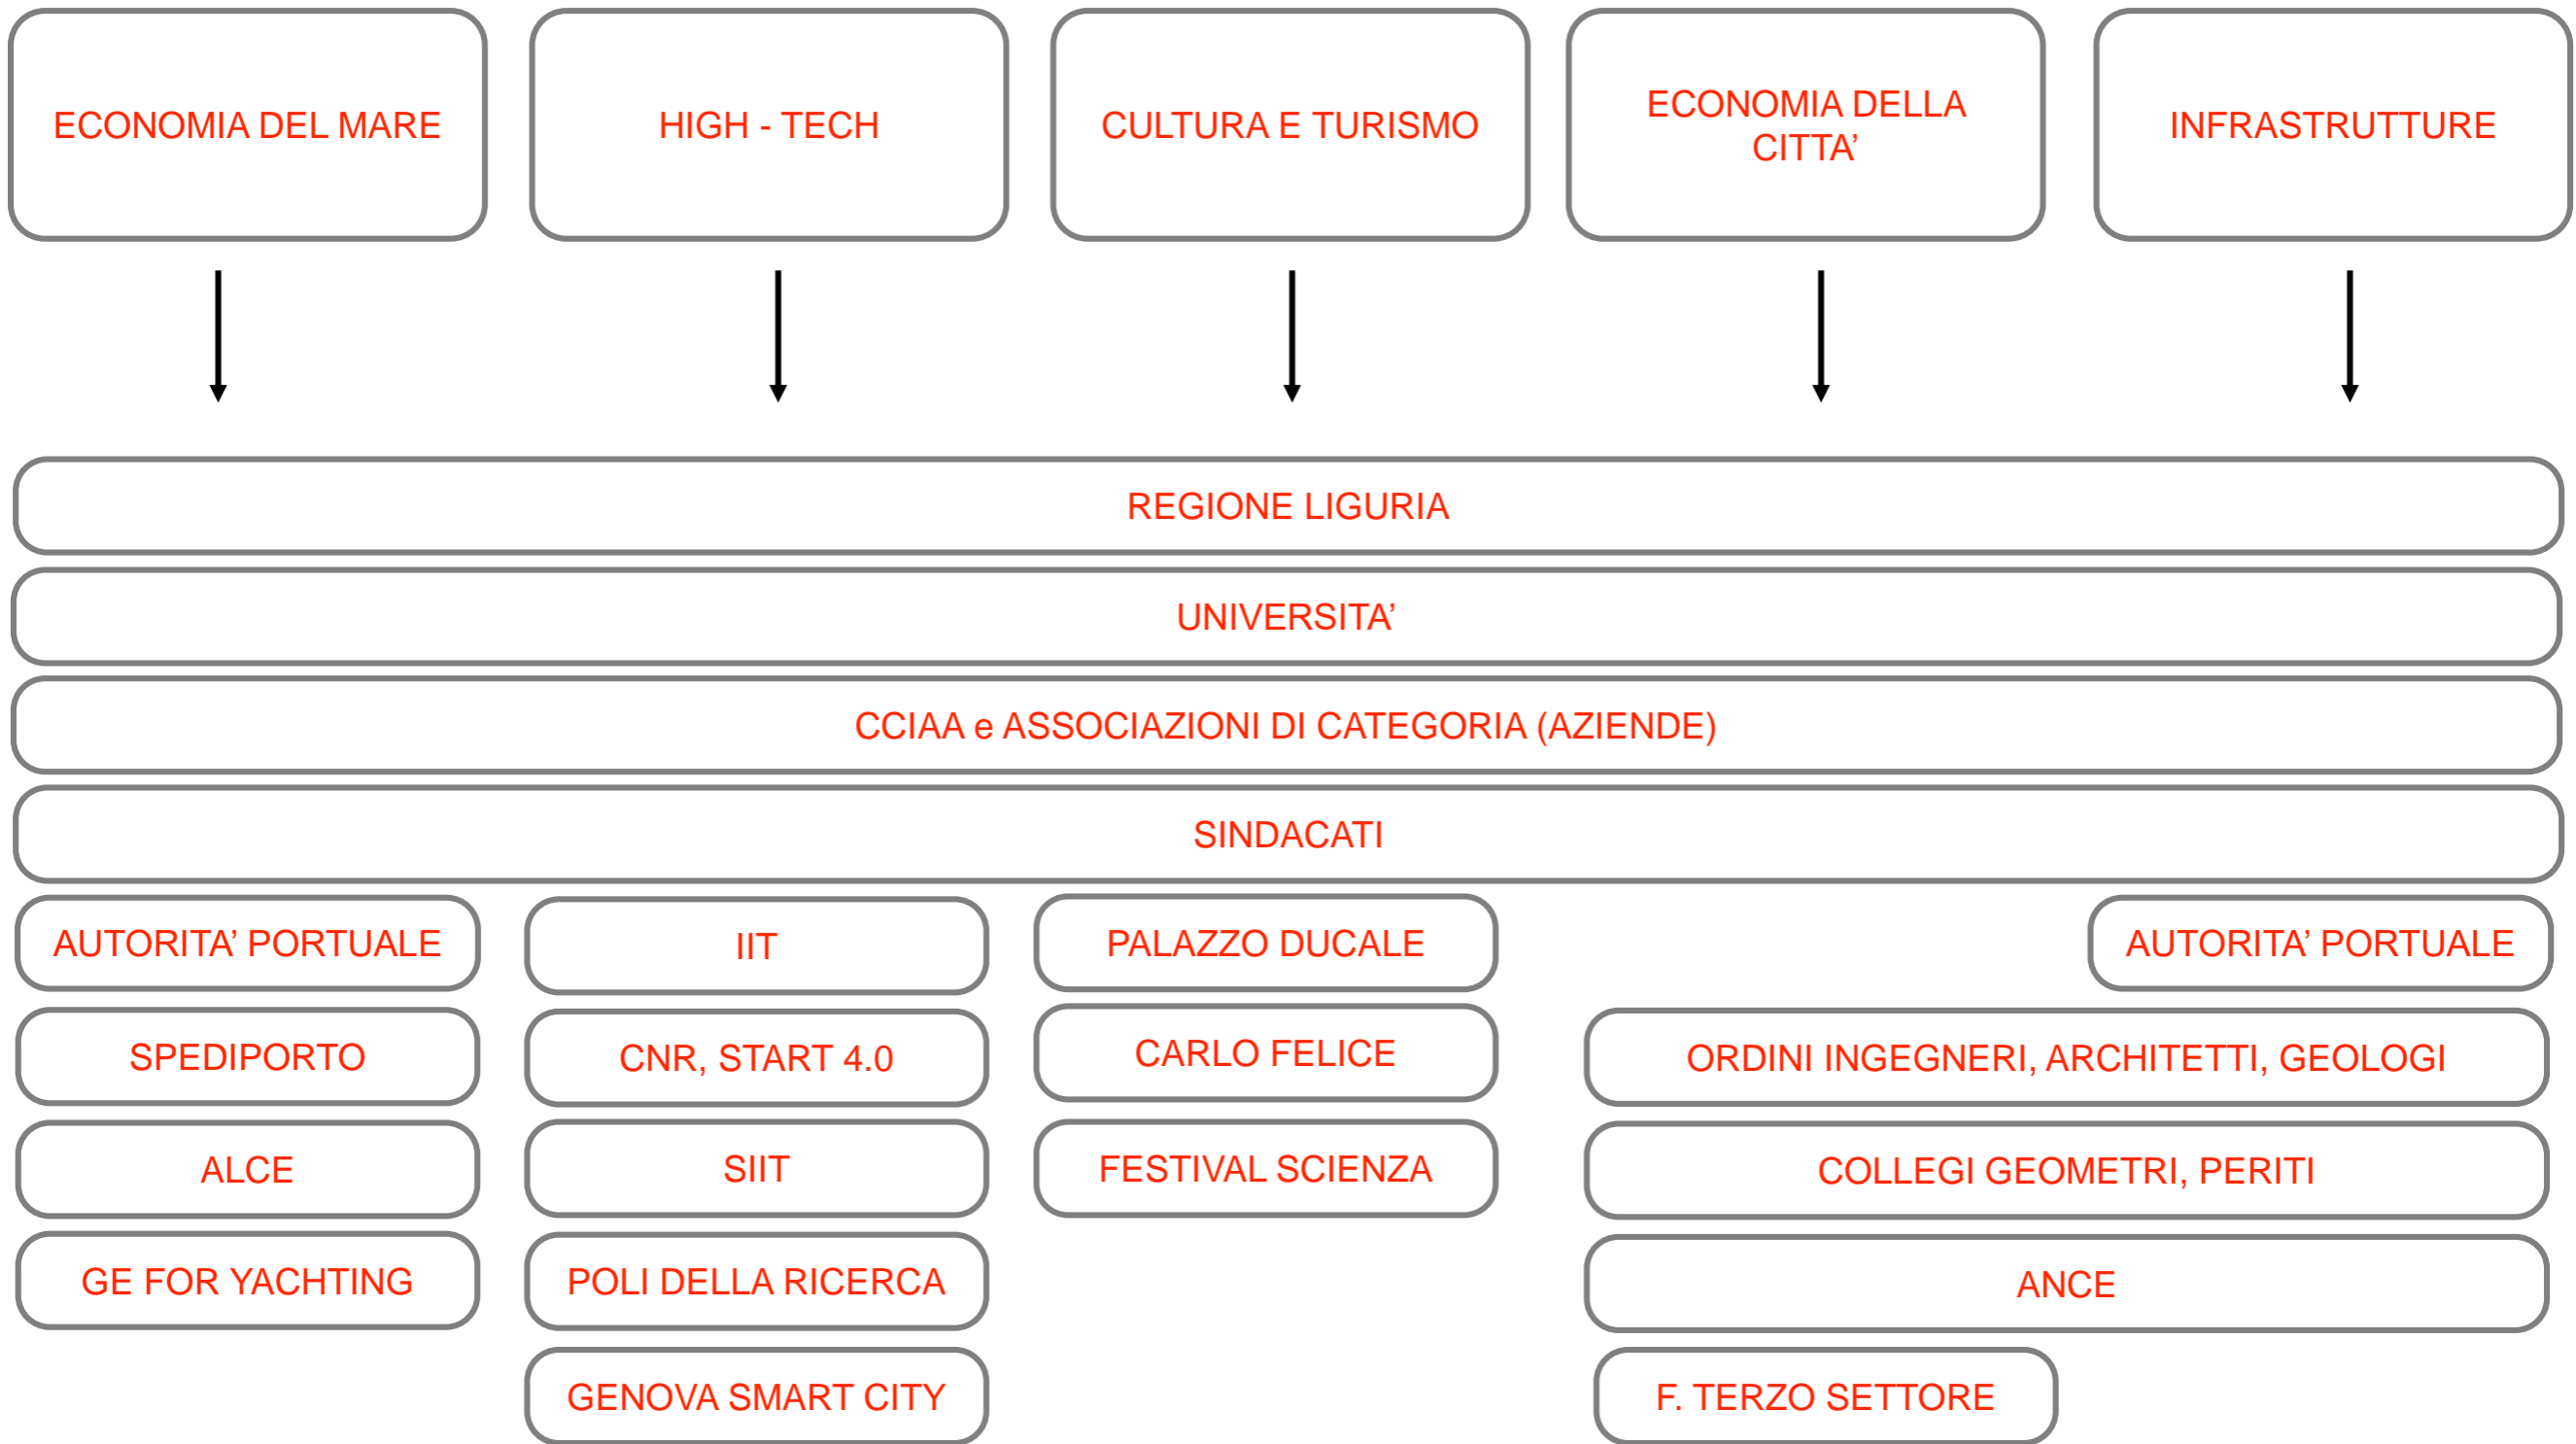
ECONOMIA DEL MARE

HIGH - TECH

CULTURA E TURISMO

ECONOMIA DELLA CITTA’

INFRASTRUTTURE

REGIONE LIGURIA

UNIVERSITA’

CCIAA e ASSOCIAZIONI DI CATEGORIA (AZIENDE)

SINDACATI

AUTORITA’ PORTUALE

SPEDIPORTO

ALCE

GE FOR YACHTING

IIT

CNR, START 4.0

SIIT

POLI DELLA RICERCA

GENOVA SMART CITY

PALAZZO DUCALE

CARLO FELICE

FESTIVAL SCIENZA

AUTORITA’ PORTUALE

ORDINI INGEGNERI, ARCHITETTI, GEOLOGI

COLLEGI GEOMETRI, PERITI

ANCE

F. TERZO SETTORE